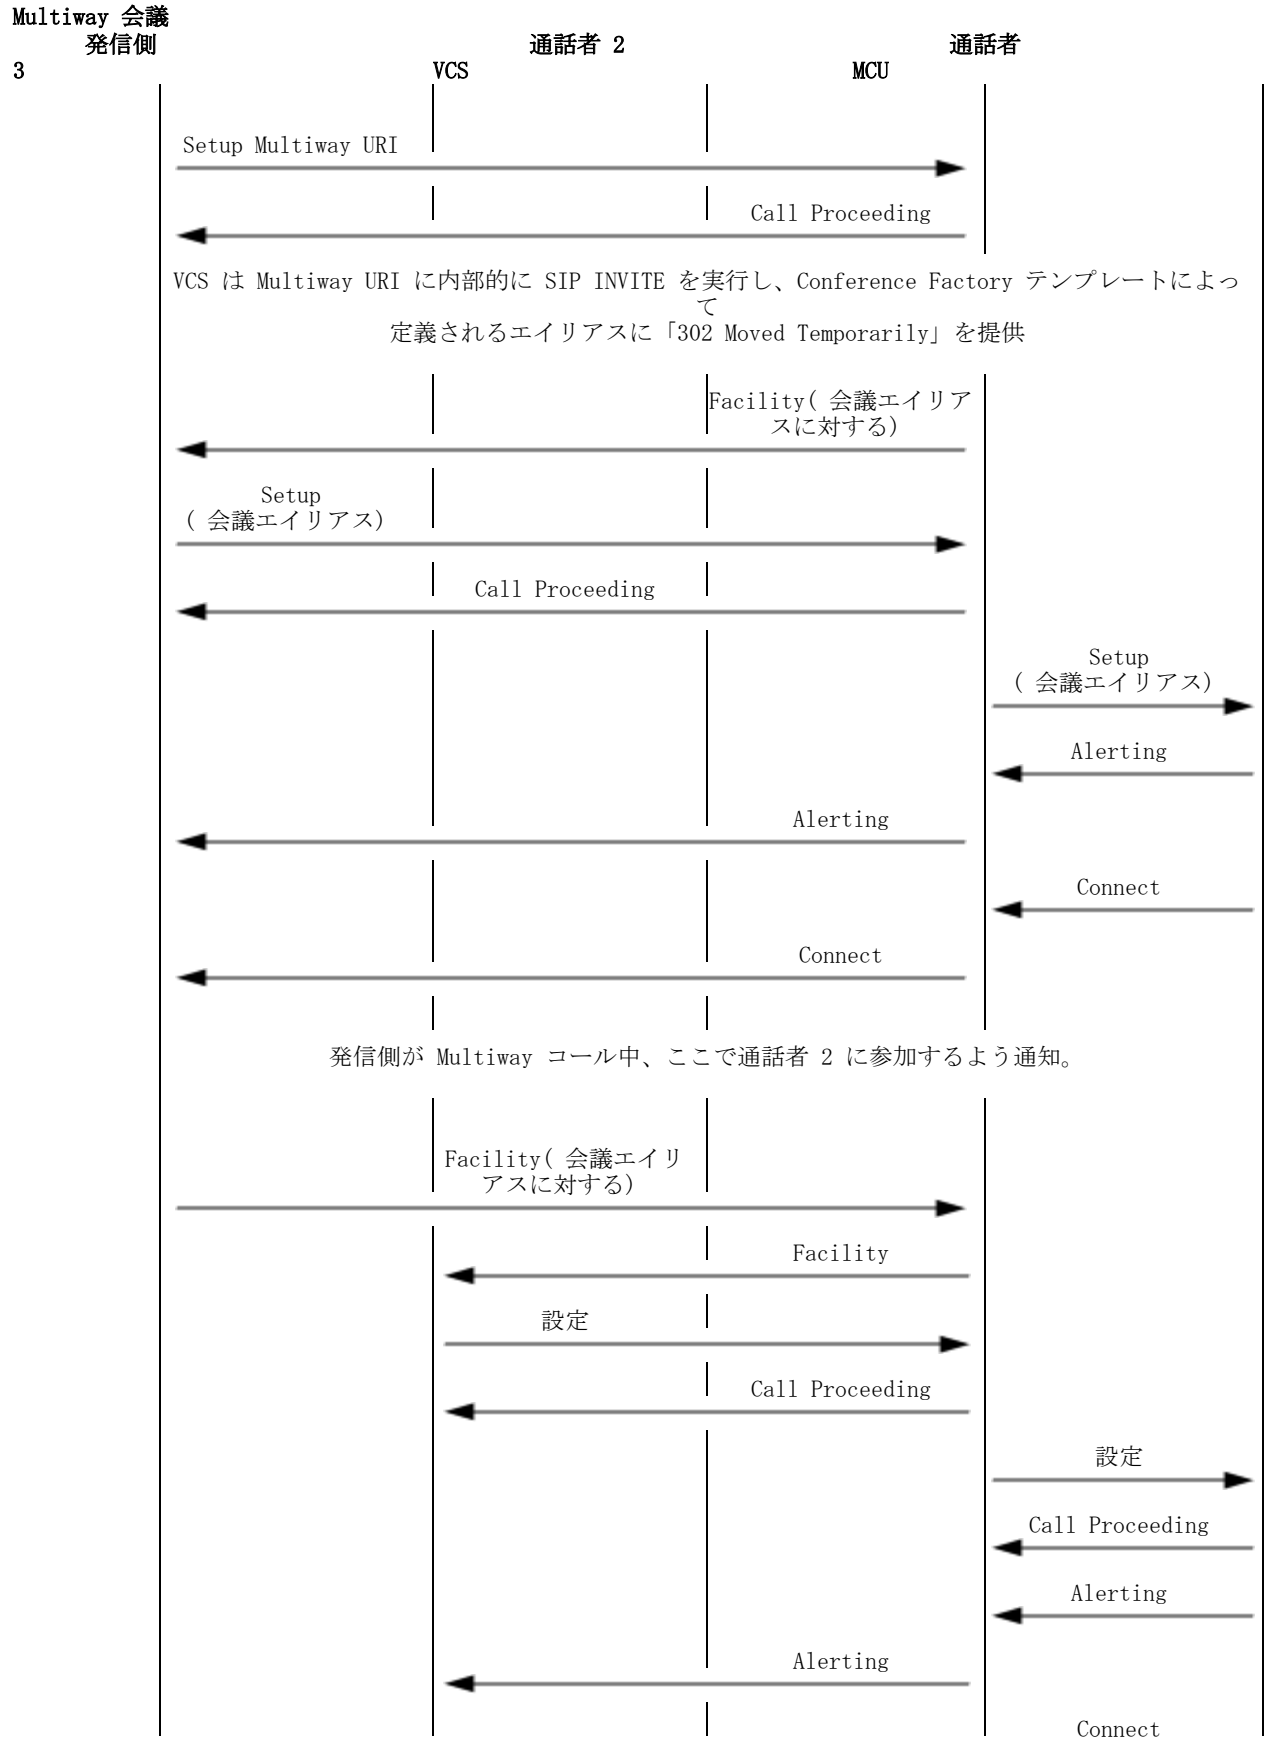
Multiway 会議
発信側 通話者 2 通話者
3 VCS MCU

Setup Multiway URI

Call Proceeding

VCS は Multiway URI に内部的に SIP INVITE を実行し、Conference Factory テンプレートによって
定義されるエイリアスに「302 Moved Temporarily」を提供

Facility( 会議エイリアスに対する)

Setup
( 会議エイリアス)

Call Proceeding

Setup
( 会議エイリアス)

Alerting

Alerting

Connect

Connect

発信側が Multiway コール中、ここで通話者 2 に参加するよう通知。

Facility( 会議エイリアスに対する)

Facility

設定

Call Proceeding

設定

Call Proceeding

Alerting

Alerting

Connect